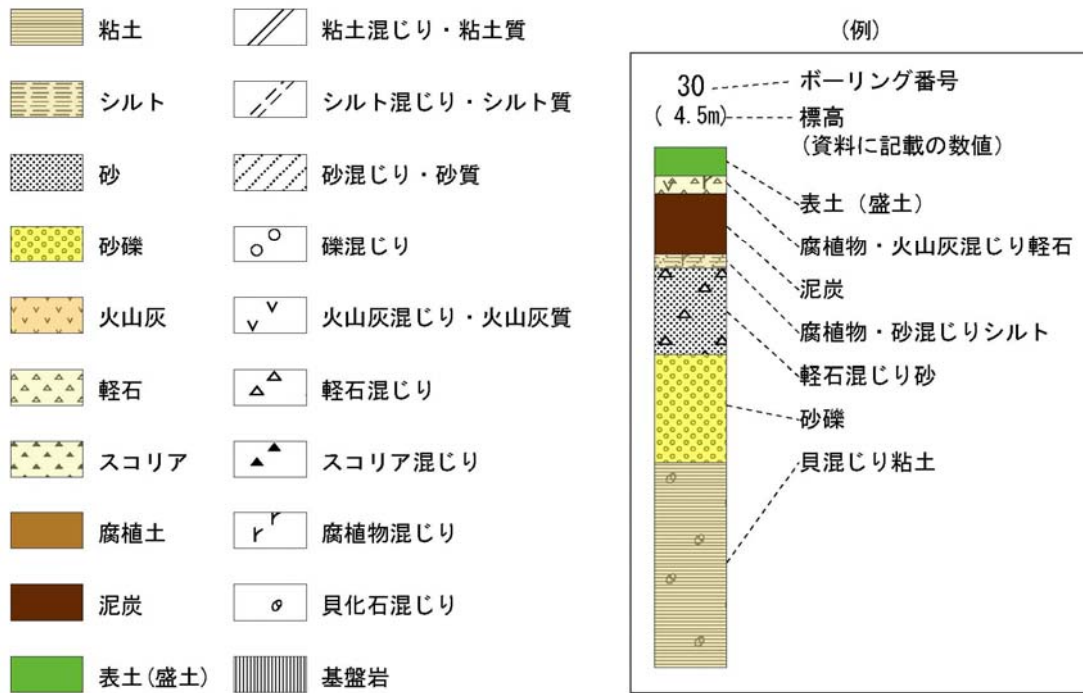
粘土
シルト
砂
砂礫
火山灰
軽石
スコリア
腐植土
泥炭
表土(盛土)

粘土混じり・粘土質
シルト混じり・シルト質
砂混じり・砂質
礫混じり
火山灰混じり・火山灰質
軽石混じり
スコリア混じり
腐植物混じり
貝化石混じり
基盤岩

(例)

30 ボーリング番号
( 4.5m) 標高
(資料に記載の数値)

表土(盛土)
腐植物・火山灰混じり軽石
泥炭
腐植物・砂混じりシルト
軽石混じり砂
砂礫
貝混じり粘土